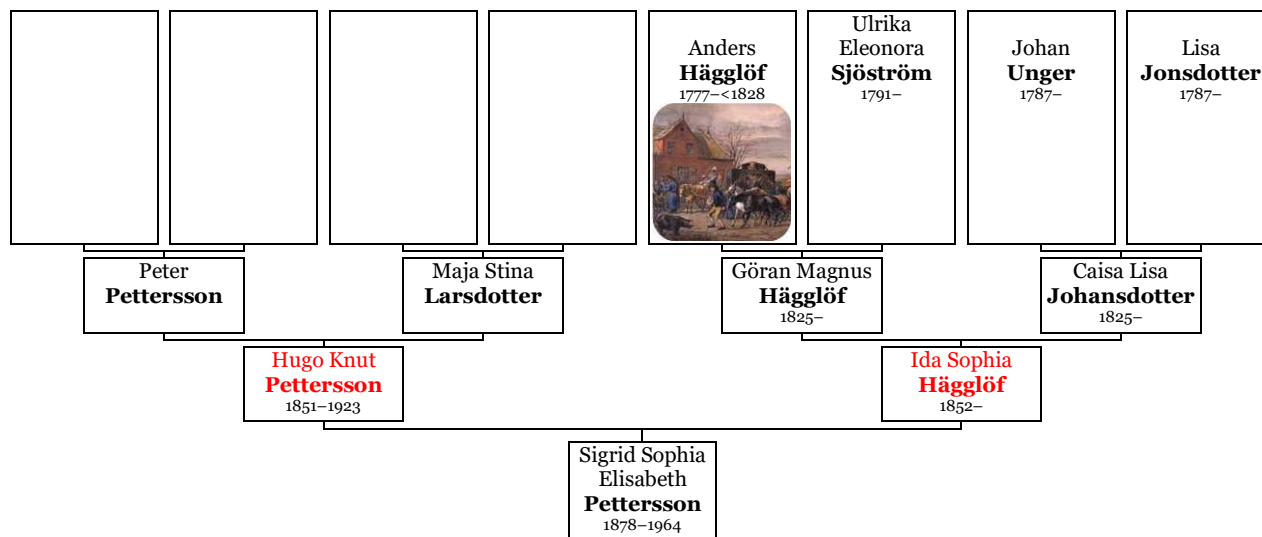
Anders
Hägglöf
1777–<1828

Ulrika
Eleonora
Sjöström
1791–

Johan
Unger
1787–

Lisa
Jonsdotter
1787–

Peter
Pettersson

Maja Stina
Larsdotter

Göran Magnus
Hägglöf
1825–

Caisa Lisa
Johansdotter
1825–

Hugo Knut
Pettersson
1851–1923

Ida Sophia
Hägglöf
1852–

Sigrid Sophia
Elisabeth
Pettersson
1878–1964